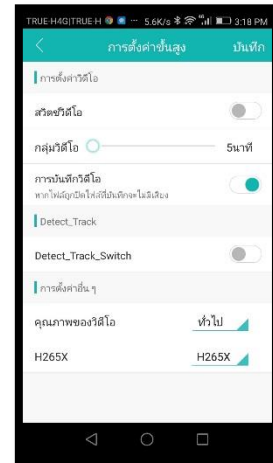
TRUE-H4G|TRUE-H ··· 5.6K/s 3:18 PM

การตั้งค่าขั้นสูง บันทึก

การตั้งค่าวิดีโอ

สวิตช์วิดีโอ

กลุ่มวิดีโอ 5นาที

การบันทึกวิดีโอ
หากไฟล์ถูกปิดให้ทำการบันทึกและไม่มีเสียง

Detect_Track

Detect_Track_Switch

การตั้งค่าอื่นๆ

คุณภาพของวิดีโอ ทั่วไป

H265X H265X